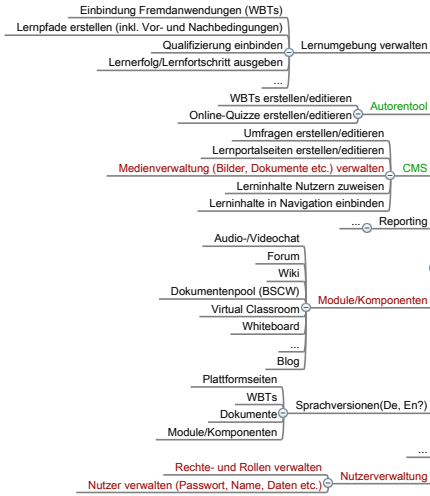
Einbindung Fremdanwendungen (WBTs)
Lernpfade erstellen (inkl. Vor- und Nachbedingungen)
Qualifizierung einbinden
Lernerfolg/Lernfortschritt ausgeben
...
Lernumgebung verwalten

WBTs erstellen/editieren
Online-Quizze erstellen/editieren
Autorentool

Umfragen erstellen/editieren
Lernportalseiten erstellen/editieren
Medienverwaltung (Bilder, Dokumente etc.) verwalten
Lerninhalte Nutzern zuweisen
Lerninhalte in Navigation einbinden
CMS

...
Reporting

Audio-/Videochat
Forum
Wiki
Dokumentenpool (BSCW)
Virtual Classroom
Whiteboard
...
Blog
Module/Komponenten

Plattformseiten
WBTs
Dokumente
Module/Komponenten
Sprachversionen(De, En?)

...

Rechte- und Rollen verwalten
Nutzer verwalten (Passwort, Name, Daten etc.)
Nutzerverwaltung